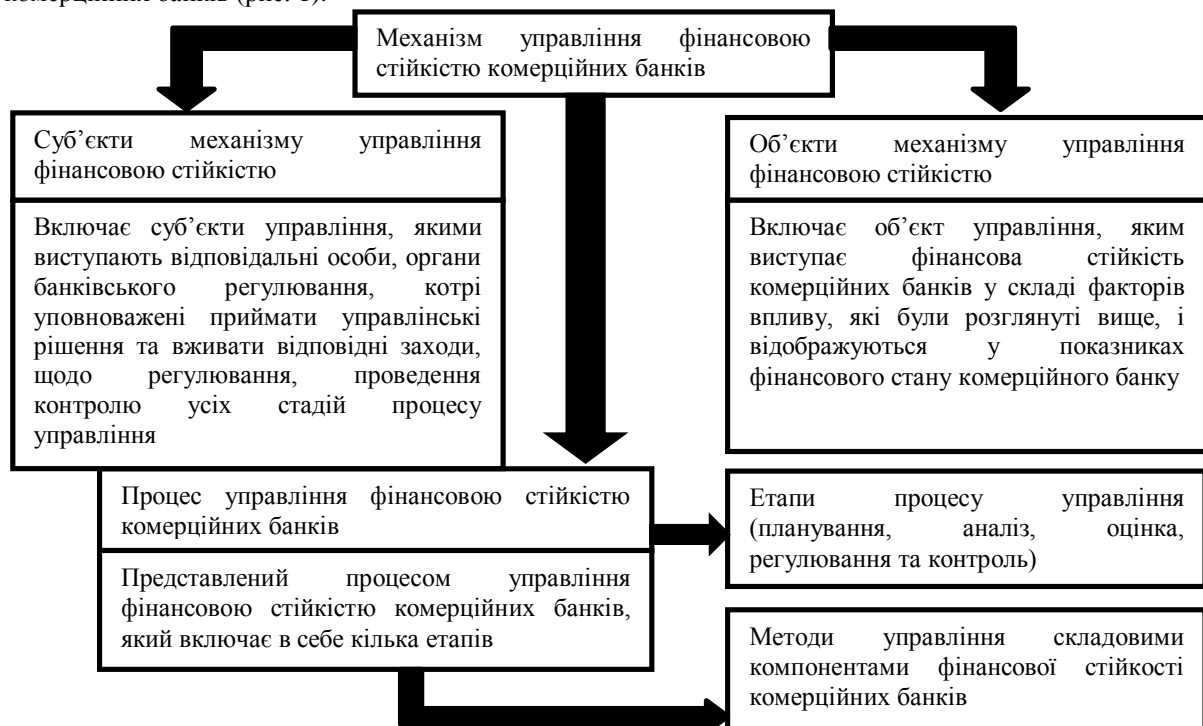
комерційних банків (рис. 1).

Механізм управління фінансовою стійкістю комерційних банків

Суб'єкти механізму управління фінансовою стійкістю

Включає суб'єкти управління, якими виступають відповідальні особи, органи банківського регулювання, котрі уповноважені приймати управлінські рішення та вживати відповідні заходи, щодо регулювання, проведення контролю усіх стадій процесу управління

Об'єкти механізму управління фінансовою стійкістю

Включає об'єкт управління, яким виступає фінансова стійкість комерційних банків у складі факторів впливу, які були розглянуті вище, і відображуються у показниках фінансового стану комерційного банку

Процес управління фінансовою стійкістю комерційних банків

Представлений процесом управління фінансовою стійкістю комерційних банків, який включає в себе кілька етапів

Етапи процесу управління (планування, аналіз, оцінка, регулювання та контроль)

Методи управління складовими компонентами фінансової стійкості комерційних банків